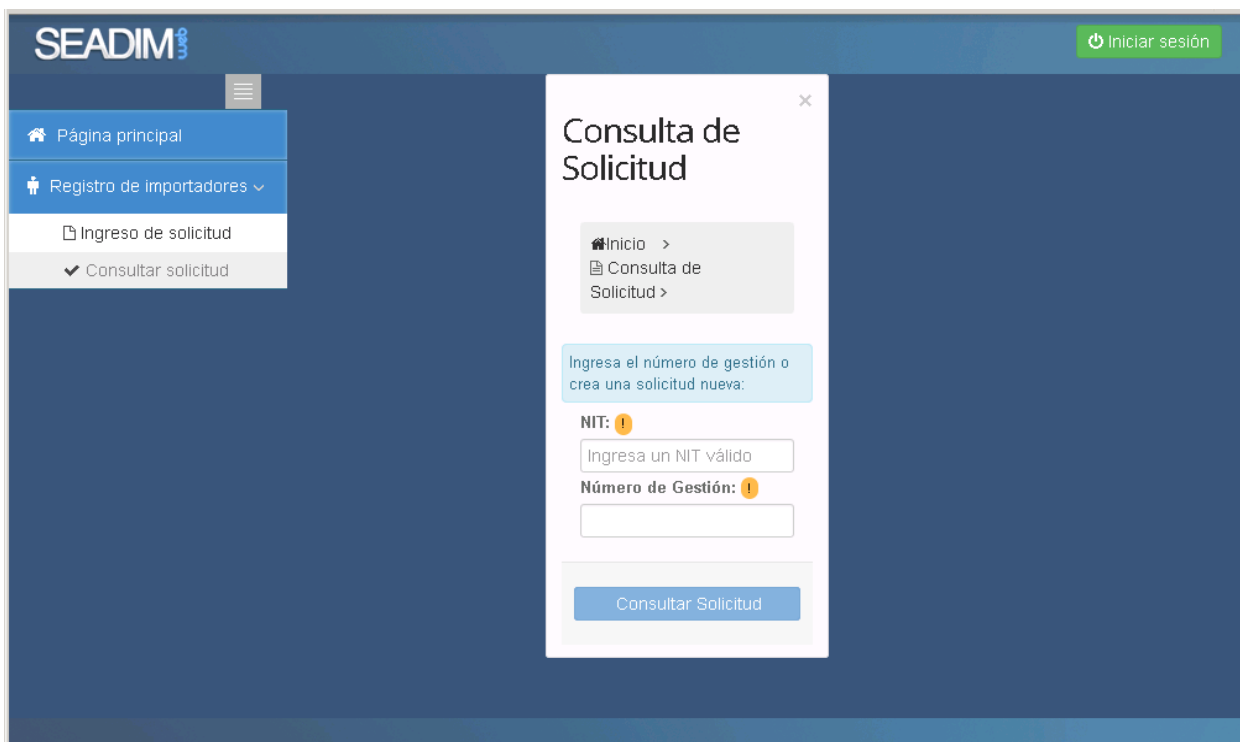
SEADIM

Iniciar sesión

Página principal

Registro de importadores

Ingreso de solicitud

Consultar solicitud

×

Consulta de Solicitud

Inicio >
Consulta de Solicitud >

Ingresa el número de gestión o crea una solicitud nueva:

NIT: !

Ingresa un NIT válido

Número de Gestión: !

Consultar Solicitud